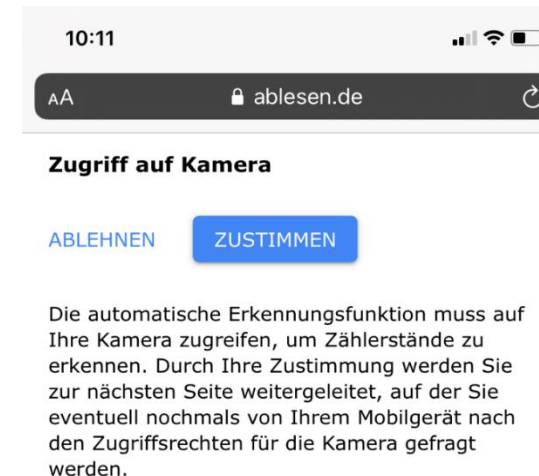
10:11

AA ablesen.de

Zugriff auf Kamera

ABLEHNEN ZUSTIMMEN

Die automatische Erkennungsfunktion muss auf Ihre Kamera zugreifen, um Zählerstände zu erkennen. Durch Ihre Zustimmung werden Sie zur nächsten Seite weitergeleitet, auf der Sie eventuell nochmals von Ihrem Mobilgerät nach den Zugriffsrechten für die Kamera gefragt werden.